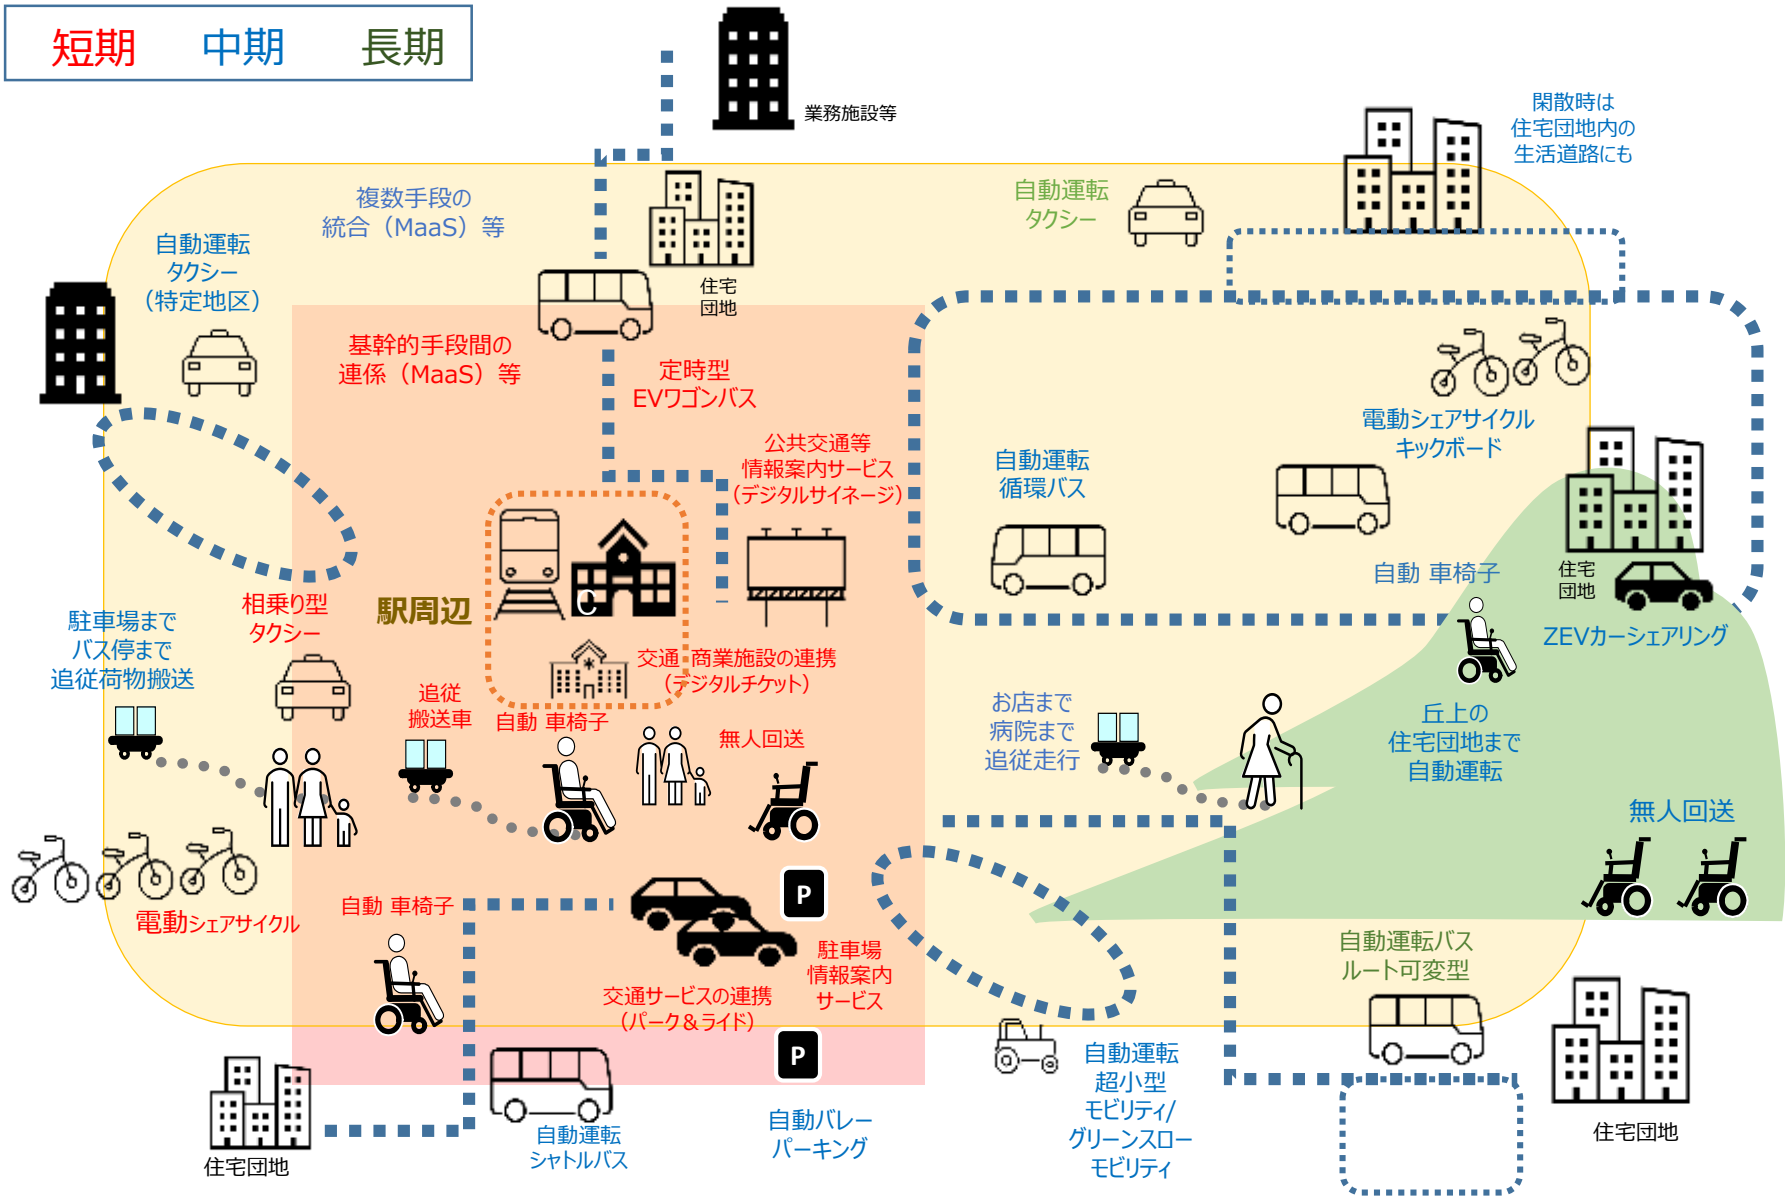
短期　中期　長期

業務施設等

閑散時は
住宅団地内の
生活道路にも

複数手段の
統合（MaaS）等

自動運転
タクシー

自動運転
タクシー
（特定地区）

住宅
団地

基幹的手段間の
連係（MaaS）等

定時型
EVワゴンバス

電動シェアサイクル
キックボード

公共交通等
情報案内サービス
（デジタルサイネージ）

自動運転
循環バス

駅周辺

相乗り型
タクシー

駐車場まで
バス停まで
追従荷物搬送

自動 車椅子

住宅
団地

ZEVカーシェアリング

交通・商業施設の連携
（デジタルチケット）

追従
搬送車

自動 車椅子

無人回送

お店まで
病院まで
追従走行

丘上の
住宅団地まで
自動運転

無人回送

電動シェアサイクル

自動 車椅子

P

駐車場
情報案内
サービス

自動運転バス
ルート可変型

交通サービスの連携
（パーク＆ライド）

P

自動運転
超小型
モビリティ/
グリーンスロー
モビリティ

住宅団地

自動運転
シャトルバス

自動バレー
パーキング

住宅団地